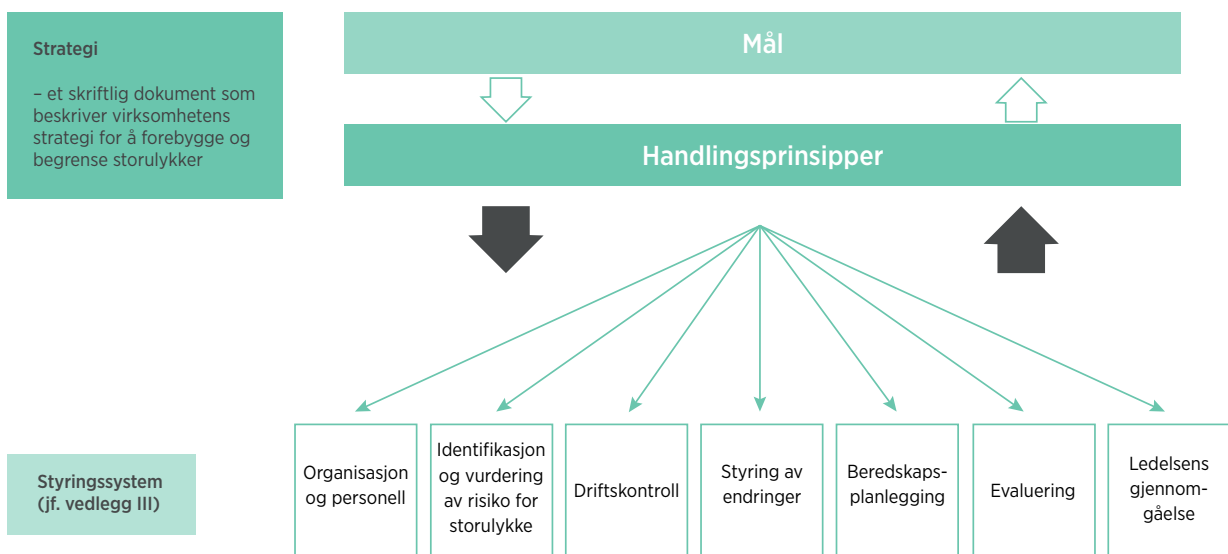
Strategi

– et skriftlig dokument som beskriver virksomhetens strategi for å forebygge og begrense storulykker

Mål

Handlingsprinsipper

Styringssystem (jf. vedlegg III)

Organisasjon og personell

Identifikasjon og vurdering av risiko for storulykke

Driftskontroll

Styring av endringer

Beredskapsplanlegging

Evaluering

Ledelsens gjennomgåelse